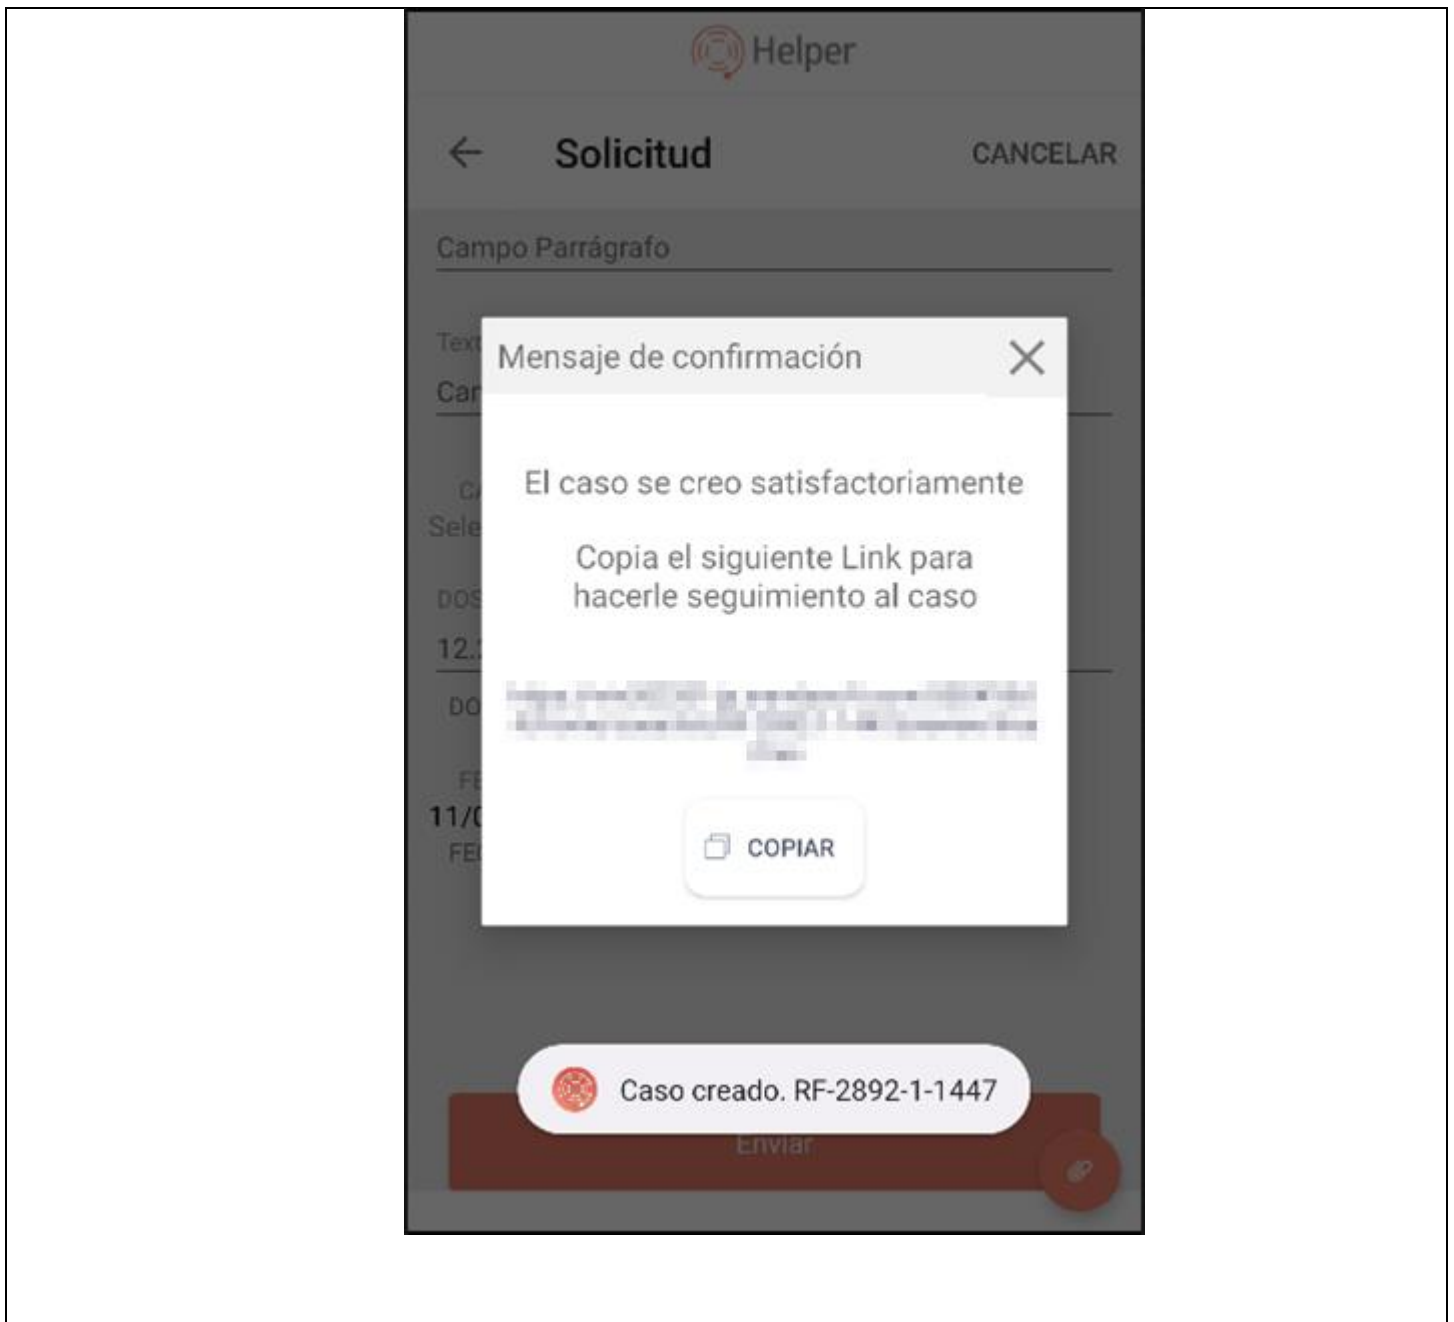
Helper

Solicitud CANCELAR

Campo Parrágrafo

Text
Car

C
Sele

DOS
12.

DO

FE
11/(
FE

Mensaje de confirmación

El caso se creo satisfactoriamente

Copia el siguiente Link para hacerle seguimiento al caso

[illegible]

COPIAR

Caso creado. RF-2892-1-1447

Enviar